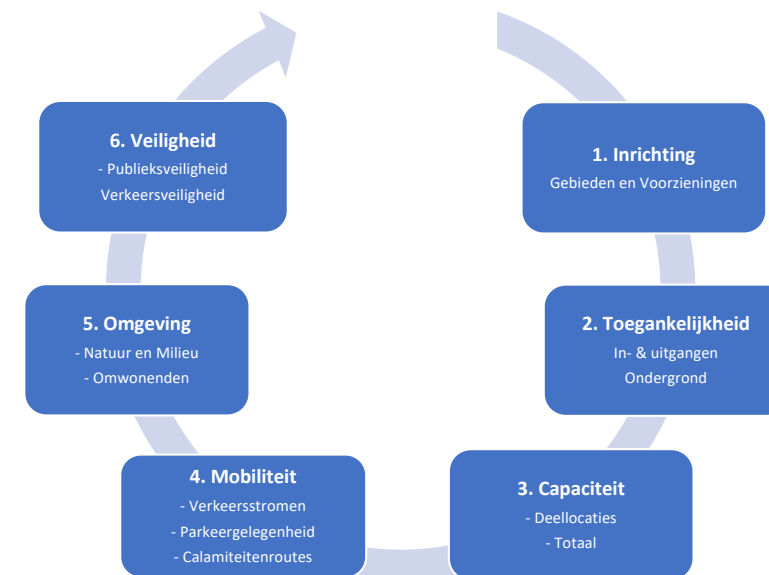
1. Inrichting
Gebieden en Voorzieningen

2. Toegankelijkheid
In- & uitgangen
Ondergrond

3. Capaciteit
- Deellocaties
- Totaal

4. Mobiliteit
- Verkeersstromen
- Parkeergelegenheid
- Calamiteitenroutes

5. Omgeving
- Natuur en Milieu
- Omwonenden

6. Veiligheid
- Publieksveiligheid
Verkeersveiligheid